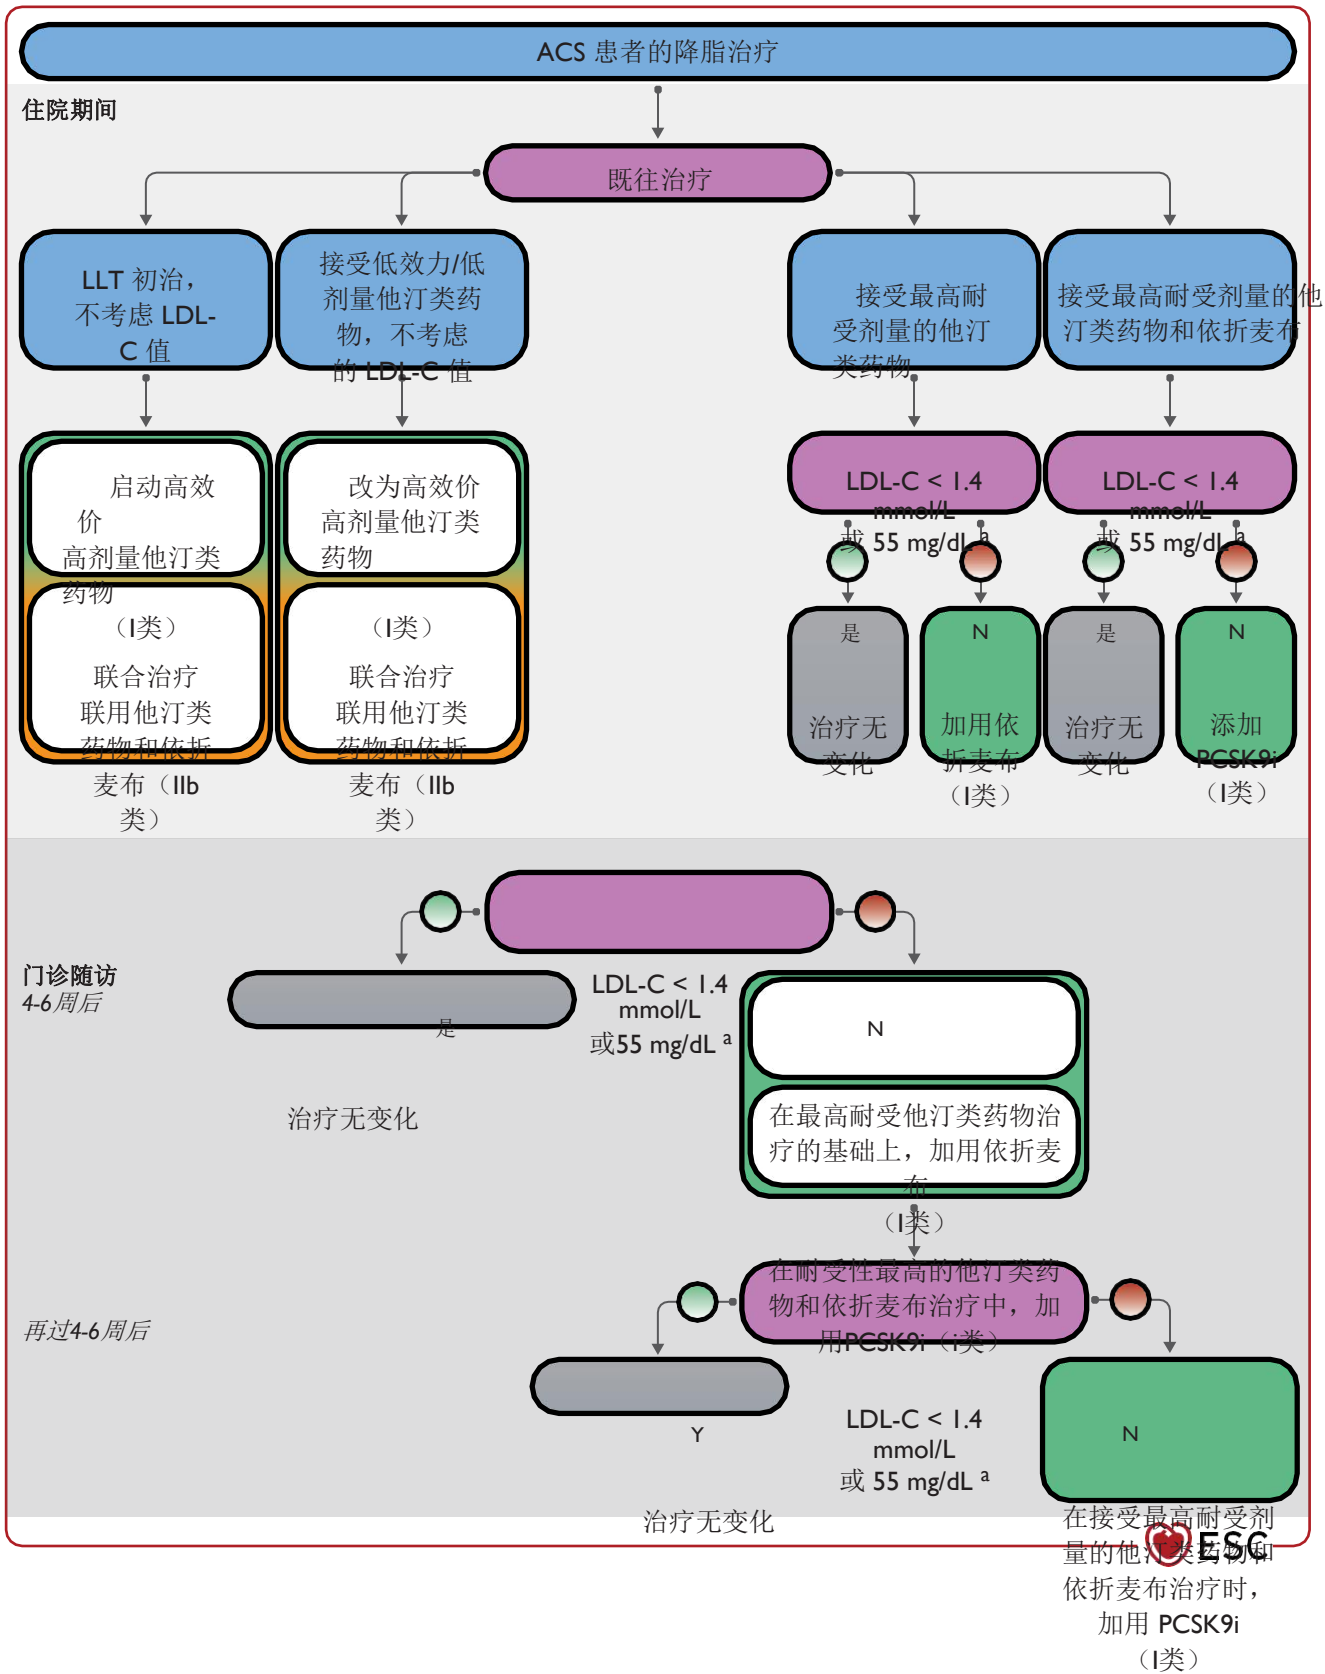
ACS 患者的降脂治疗

住院期间

既往治疗

LLT 初治，不考虑 LDL-C 值

接受低效力/低剂量他汀类药物，不考虑的 LDL-C 值

接受最高耐受剂量的他汀类药物

接受最高耐受剂量的他汀类药物和依折麦布

启动高效价高剂量他汀类药物

（I类）

联合治疗 联用他汀类药物和依折麦布（IIb类）

改为高效价高剂量他汀类药物

（I类）

联合治疗 联用他汀类药物和依折麦布（IIb类）

LDL-C < 1.4 mmol/L 或 55 mg/dL a

LDL-C < 1.4 mmol/L 或 55 mg/dL a

是

治疗无变化

N

加用依折麦布（I类）

是

治疗无变化

N

添加 PCSK9i（I类）

门诊随访
4-6周后

是

治疗无变化

LDL-C < 1.4 mmol/L 或55 mg/dL a

N

在最高耐受他汀类药物治疗的基础上，加用依折麦布（I类）

再过4-6周后

在耐受性最高的他汀类药物和依折麦布治疗中，加用PCSK9i（I类）

Y

治疗无变化

LDL-C < 1.4 mmol/L 或 55 mg/dL a

N

在接受最高耐受剂量的他汀类药物和依折麦布治疗时，加用 PCSK9i（I类）

ESC